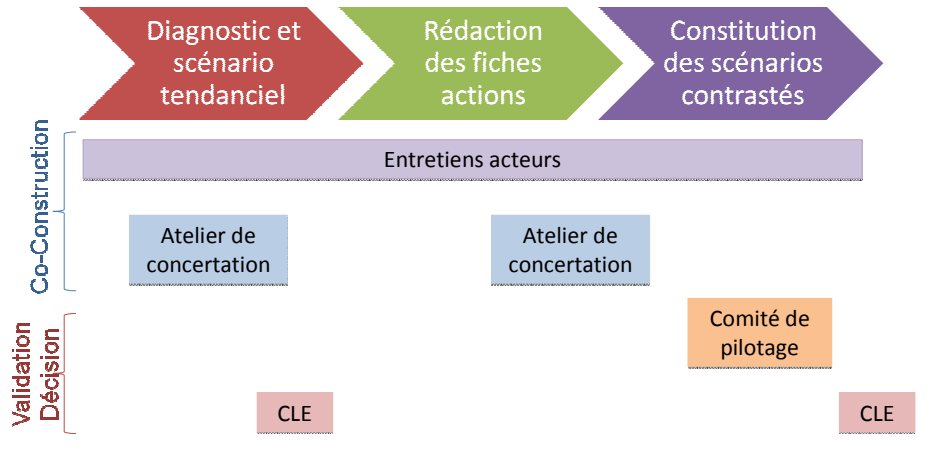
Diagnostic et scénario tendanciel

Rédaction des fiches actions

Constitution des scénarios contrastés

Co-Construction

Entretiens acteurs

Atelier de concertation

Atelier de concertation

Validation Décision

Comité de pilotage

CLE

CLE